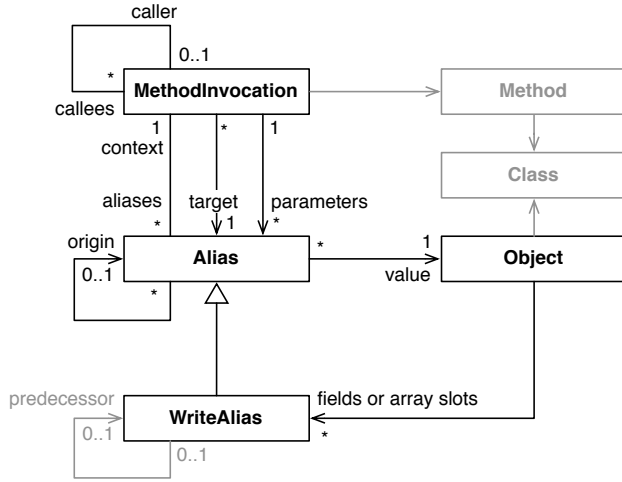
caller

0..1

*

MethodInvocation

Method

callees

1

context

*

1

Class

aliases

*

target

1

parameters

*

origin

Alias

*

1

Object

0..1

value

*

predecessor

WriteAlias

fields or array slots

*

0..1

0..1